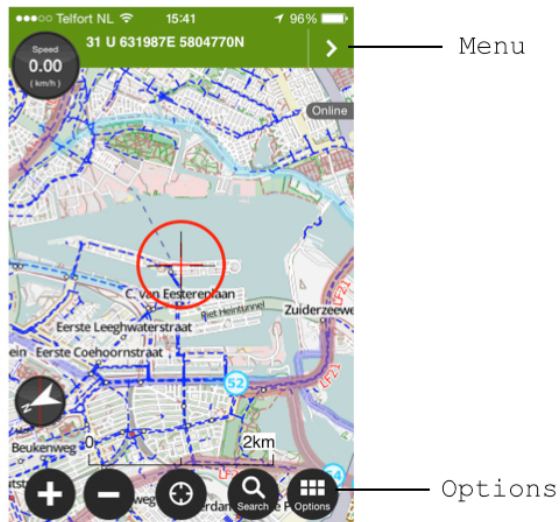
●●●○○ Telfort NL 15:41 96%

Speed
0.00
(km/h)

31 U 631987E 5804770N

Menu

Online

C. van Eesterenplaan
Piet Heintunnel
Zuiderzeewe
Eerste Leeghwaterstraat
ein Eerste Coehoornstraat
52
Beukenweg
0
2km

Search
Options

Options